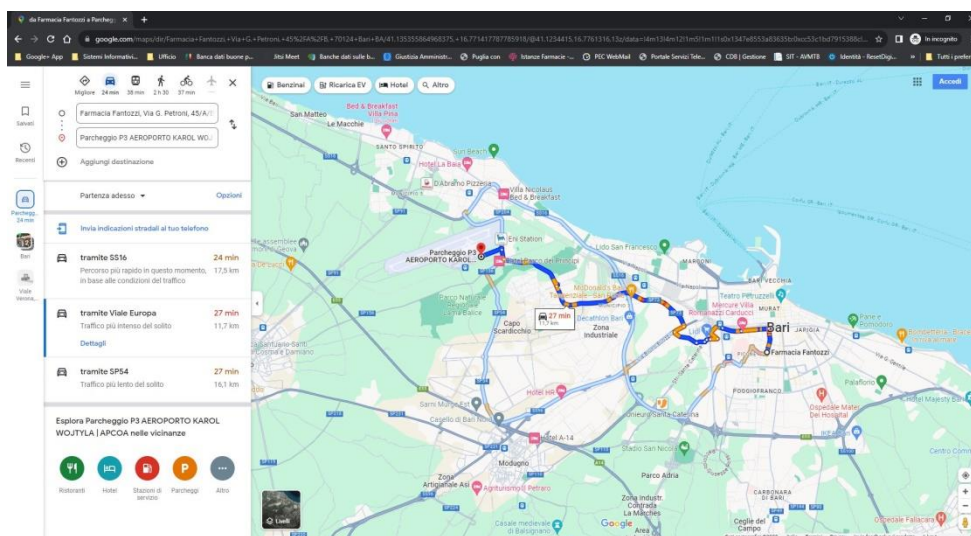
da Farmacia Fantozzi a Parcheggi ×

google.com/maps/dir/Farmacia+Fantozzi,+Via+G.+Petroni,+45%2FA%2FB,+70124+Bari+BA/41.1353558649683​75,+16.77141778778​5918/@41.1234415,16.7761316,13z/data=

In incognito

Google+ App | Sistemi Informativi... | Ufficio | Banca dati buone p... | Meet | Banche dati sulle b... | Giustizia Amministr... | Puglia con | Istanze Farmacie -... | PEC WebMail | Portale Servizi Tele... | CDB | Gestione | SIT - AVMTB | Identità - ResetDigi... | Tutti i prefer

Migliore | 24 min | 38 min | 2 h 30 | 37 min

Farmacia Fantozzi, Via G. Petroni, 45/A/

Parcheggio P3 AEROPORTO KAROL WO...

Aggiungi destinazione

Salvati

Recenti

Parchegg... 24 min

Bari

Viale Venezia...

Partenza adesso

Opzioni

Invia indicazioni stradali al tuo telefono

tramite SS16 | 24 min
Percorso più rapido in questo momento, in base alle condizioni del traffico | 17,5 km

tramite Viale Europa | 27 min
Traffico più intenso del solito | 11,7 km

Dettagli

tramite SP54 | 27 min
Traffico più lento del solito | 16,1 km

Esplora Parcheggio P3 AEROPORTO KAROL WOJTYLA | APCOA nelle vicinanze

Ristoranti | Hotel | Stazioni di servizio | Parcheggi | Altro

Benzinai | Ricarica EV | Hotel | Altro

Accedi

Bed & Breakfast Villa Pina

San Matteo

Le Macchie

SANTO SPIRITO

Sun Beach

Hotel La Baia

D'Abramo Pizzeria

Villa Nicolaus Bed & Breakfast

Parcheggio P3 AEROPORTO KAROL...

Eni Station

Parco dei Principi

Lido San Francesco

MARCONI

SAN CATALDO

BARIVECCHIA

Teatro Petruzzelli

Mercure Villa Romanazzi Carducci

McDonald's Bari

27 min
11,7 km

Capo Scardicchio

Zona Industriale

Decathlon Bari

Bari

Farmacia Fantozzi

JAPIGIA

Pane e Pomodoro

Parco Natural Lama Balice

Hotel HR

Sarni

Castello di Bari

Oasi Santa Caterina

POGGIOFRANCO

Paraflore

Ospedale Mater Dei Bari

Hotel Majesty B

Hotel A-14

Modugno

Zona Artigianale Asi

Agriturismo Petraro

Parco Adria

Zona Industr. Contrada La Marchesa

CARBONARA DI BARI

Ceglie del Campo

Casale medievale di Balsignano

Ospedale Pallacara

Centro Comm

Google

Livelli